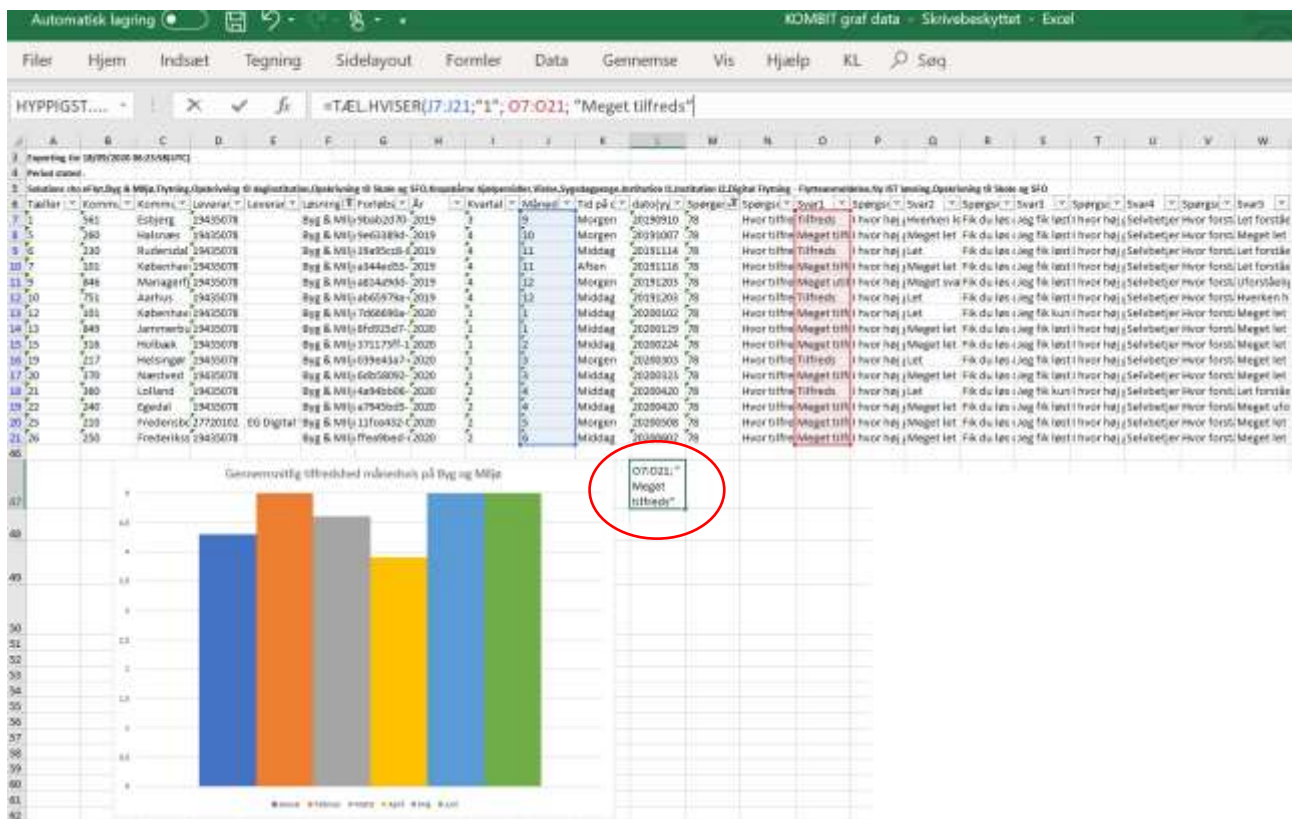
Automatisk lagring KOMBIT graf data - Skrivebeskyttet - Excel

Filer Hjem Indsæt Tegning Sidelayout Formler Data Gennemse Vis Hjælp KL Søg

HYPPIGST.... =TÆL.HVISER(J7:J21;"1"; O7:O21; "Meget tilfreds"

| A | B | C | D | E | F | G | H | I | J | K | L | M | N | O | P | Q | R | S | T | U | V | W |
|---|---|---|---|---|---|---|---|---|---|---|---|---|---|---|---|---|---|---|---|---|---|---|
| Tæller | Komm | Komm | Leverar | Leverar | Løsning | Portøbs | År | Kvartal | Måned | Tid på | dato(yy | Spørger | Spørgs | Svar1 | Spørgs | Svar2 | Spørgs | Svar3 | Spørgs | Svar4 | Spørgs | Svar5 |
| 1 | 561 | Esbjerg | 19435078 | | Byg & Milj | | 2019 | 3 | 9 | Morgen | 20190910 | 78 | Hvor tilfre | Tilfreds | I hvor høj | Hverken | Fik du løs | Jeg fik løst | I hvor høj | Selvbetjer | Hvor forst | Let forstå |
| 5 | 260 | Halsnæs | 19435078 | | Byg & Milj | | 2019 | 4 | 10 | Morgen | 20191007 | 78 | Hvor tilfre | Meget tilf | I hvor høj | Meget let | Fik du løs | Jeg fik løst | I hvor høj | Selvbetjer | Hvor forst | Meget let |
| 6 | 230 | Rudersdal | 19435078 | | Byg & Milj | | 2019 | 4 | 11 | Middag | 20191114 | 78 | Hvor tilfre | Tilfreds | I hvor høj | Let | Fik du løs | Jeg fik løst | I hvor høj | Selvbetjer | Hvor forst | Let forstå |
| 7 | 101 | Københav | 19435078 | | Byg & Milj | | 2019 | 4 | 11 | Aften | 20191118 | 78 | Hvor tilfre | Meget tilf | I hvor høj | Meget let | Fik du løs | Jeg fik løst | I hvor høj | Selvbetjer | Hvor forst | Let forstå |
| 9 | 846 | Mariagerf | 19435078 | | Byg & Milj | | 2019 | 4 | 12 | Morgen | 20191203 | 78 | Hvor tilfre | Meget utf | I hvor høj | Meget sva | Fik du løs | Jeg fik løst | I hvor høj | Selvbetjer | Hvor forst | Uforståelig |
| 10 | 751 | Aarhus | 19435078 | | Byg & Milj | | 2019 | 4 | 12 | Middag | 20191203 | 78 | Hvor tilfre | Tilfreds | I hvor høj | Let | Fik du løs | Jeg fik løst | I hvor høj | Selvbetjer | Hvor forst | Hverken h |
| 12 | 101 | Københav | 19435078 | | Byg & Milj | | 2020 | 1 | 1 | Middag | 20200102 | 78 | Hvor tilfre | Meget tilf | I hvor høj | Let | Fik du løs | Jeg fik kun | I hvor høj | Selvbetjer | Hvor forst | Meget let |
| 13 | 849 | Jammerbu | 19435078 | | Byg & Milj | | 2020 | 1 | 1 | Middag | 20200129 | 78 | Hvor tilfre | Meget tilf | I hvor høj | Meget let | Fik du løs | Jeg fik løst | I hvor høj | Selvbetjer | Hvor forst | Meget let |
| 15 | 316 | Holbæk | 19435078 | | Byg & Milj | | 2020 | 1 | 2 | Middag | 20200224 | 78 | Hvor tilfre | Meget tilf | I hvor høj | Meget let | Fik du løs | Jeg fik løst | I hvor høj | Selvbetjer | Hvor forst | Meget let |
| 19 | 217 | Helsingør | 19435078 | | Byg & Milj | | 2020 | 1 | 3 | Morgen | 20200303 | 78 | Hvor tilfre | Tilfreds | I hvor høj | Let | Fik du løs | Jeg fik løst | I hvor høj | Selvbetjer | Hvor forst | Meget let |
| 20 | 370 | Næstved | 19435078 | | Byg & Milj | | 2020 | 1 | 3 | Middag | 20200323 | 78 | Hvor tilfre | Meget tilf | I hvor høj | Meget let | Fik du løs | Jeg fik løst | I hvor høj | Selvbetjer | Hvor forst | Meget let |
| 21 | 360 | Lolland | 19435078 | | Byg & Milj | | 2020 | 2 | 4 | Middag | 20200420 | 78 | Hvor tilfre | Tilfreds | I hvor høj | Let | Fik du løs | Jeg fik kun | I hvor høj | Selvbetjer | Hvor forst | Let forstå |
| 22 | 240 | Egedal | 19435078 | | Byg & Milj | | 2020 | 2 | 4 | Middag | 20200420 | 78 | Hvor tilfre | Meget tilf | I hvor høj | Meget let | Fik du løs | Jeg fik løst | I hvor høj | Selvbetjer | Hvor forst | Meget ufo |
| 25 | 210 | Frederiks | 27720102 | EG Digital | Byg & Milj | | 2020 | 2 | 5 | Morgen | 20200508 | 78 | Hvor tilfre | Meget tilf | I hvor høj | Meget let | Fik du løs | Jeg fik løst | I hvor høj | Selvbetjer | Hvor forst | Meget let |
| 26 | 250 | Frederiks | 19435078 | | Byg & Milj | | 2020 | 2 | 6 | Middag | 20200602 | 79 | Hvor tilfre | Meget tilf | I hvor høj | Meget let | Fik du løs | Jeg fik løst | I hvor høj | Selvbetjer | Hvor forst | Meget let |

O7:O21; "Meget tilfreds"

Gennemsnitlig tilfredshed månedsvis på Byg og Miljø